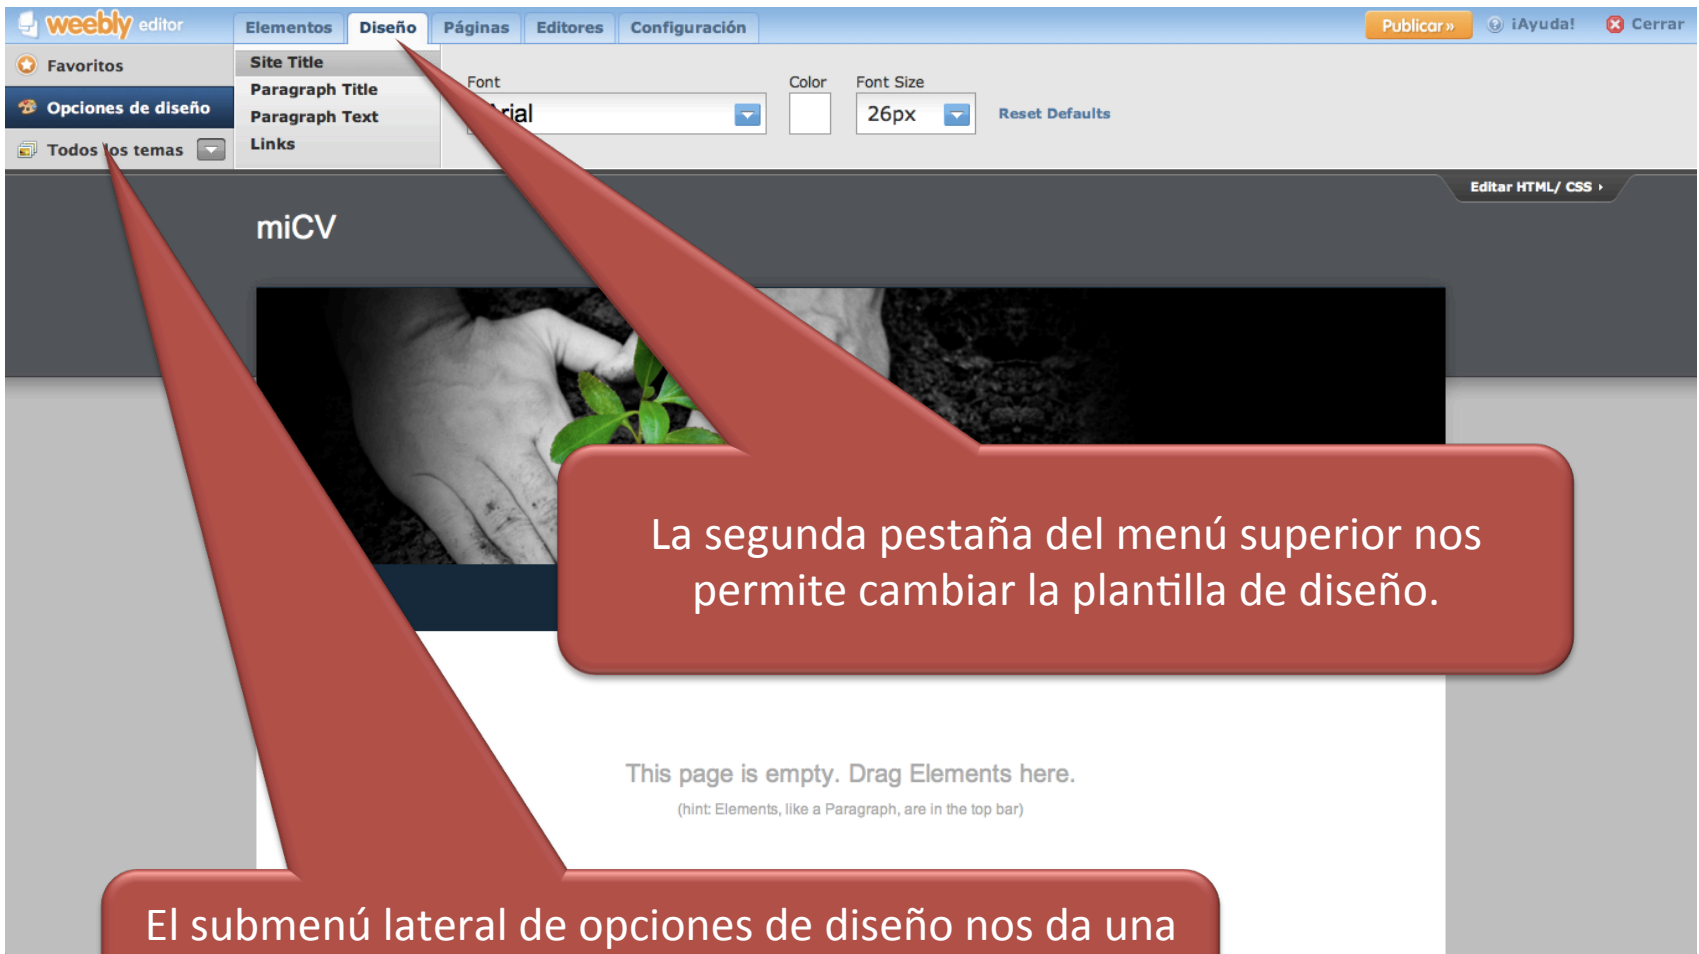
weebly editor

Elementos | Diseño | Páginas | Editores | Configuración

Publicar »   ¡Ayuda!   Cerrar

Favoritos

Opciones de diseño

Todos los temas

Site Title
Paragraph Title
Paragraph Text
Links

Font
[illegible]rial

Color

Font Size
26px

Reset Defaults

Editar HTML/ CSS ›

miCV

La segunda pestaña del menú superior nos permite cambiar la plantilla de diseño.

This page is empty. Drag Elements here.
(hint: Elements, like a Paragraph, are in the top bar)

El submenú lateral de opciones de diseño nos da una